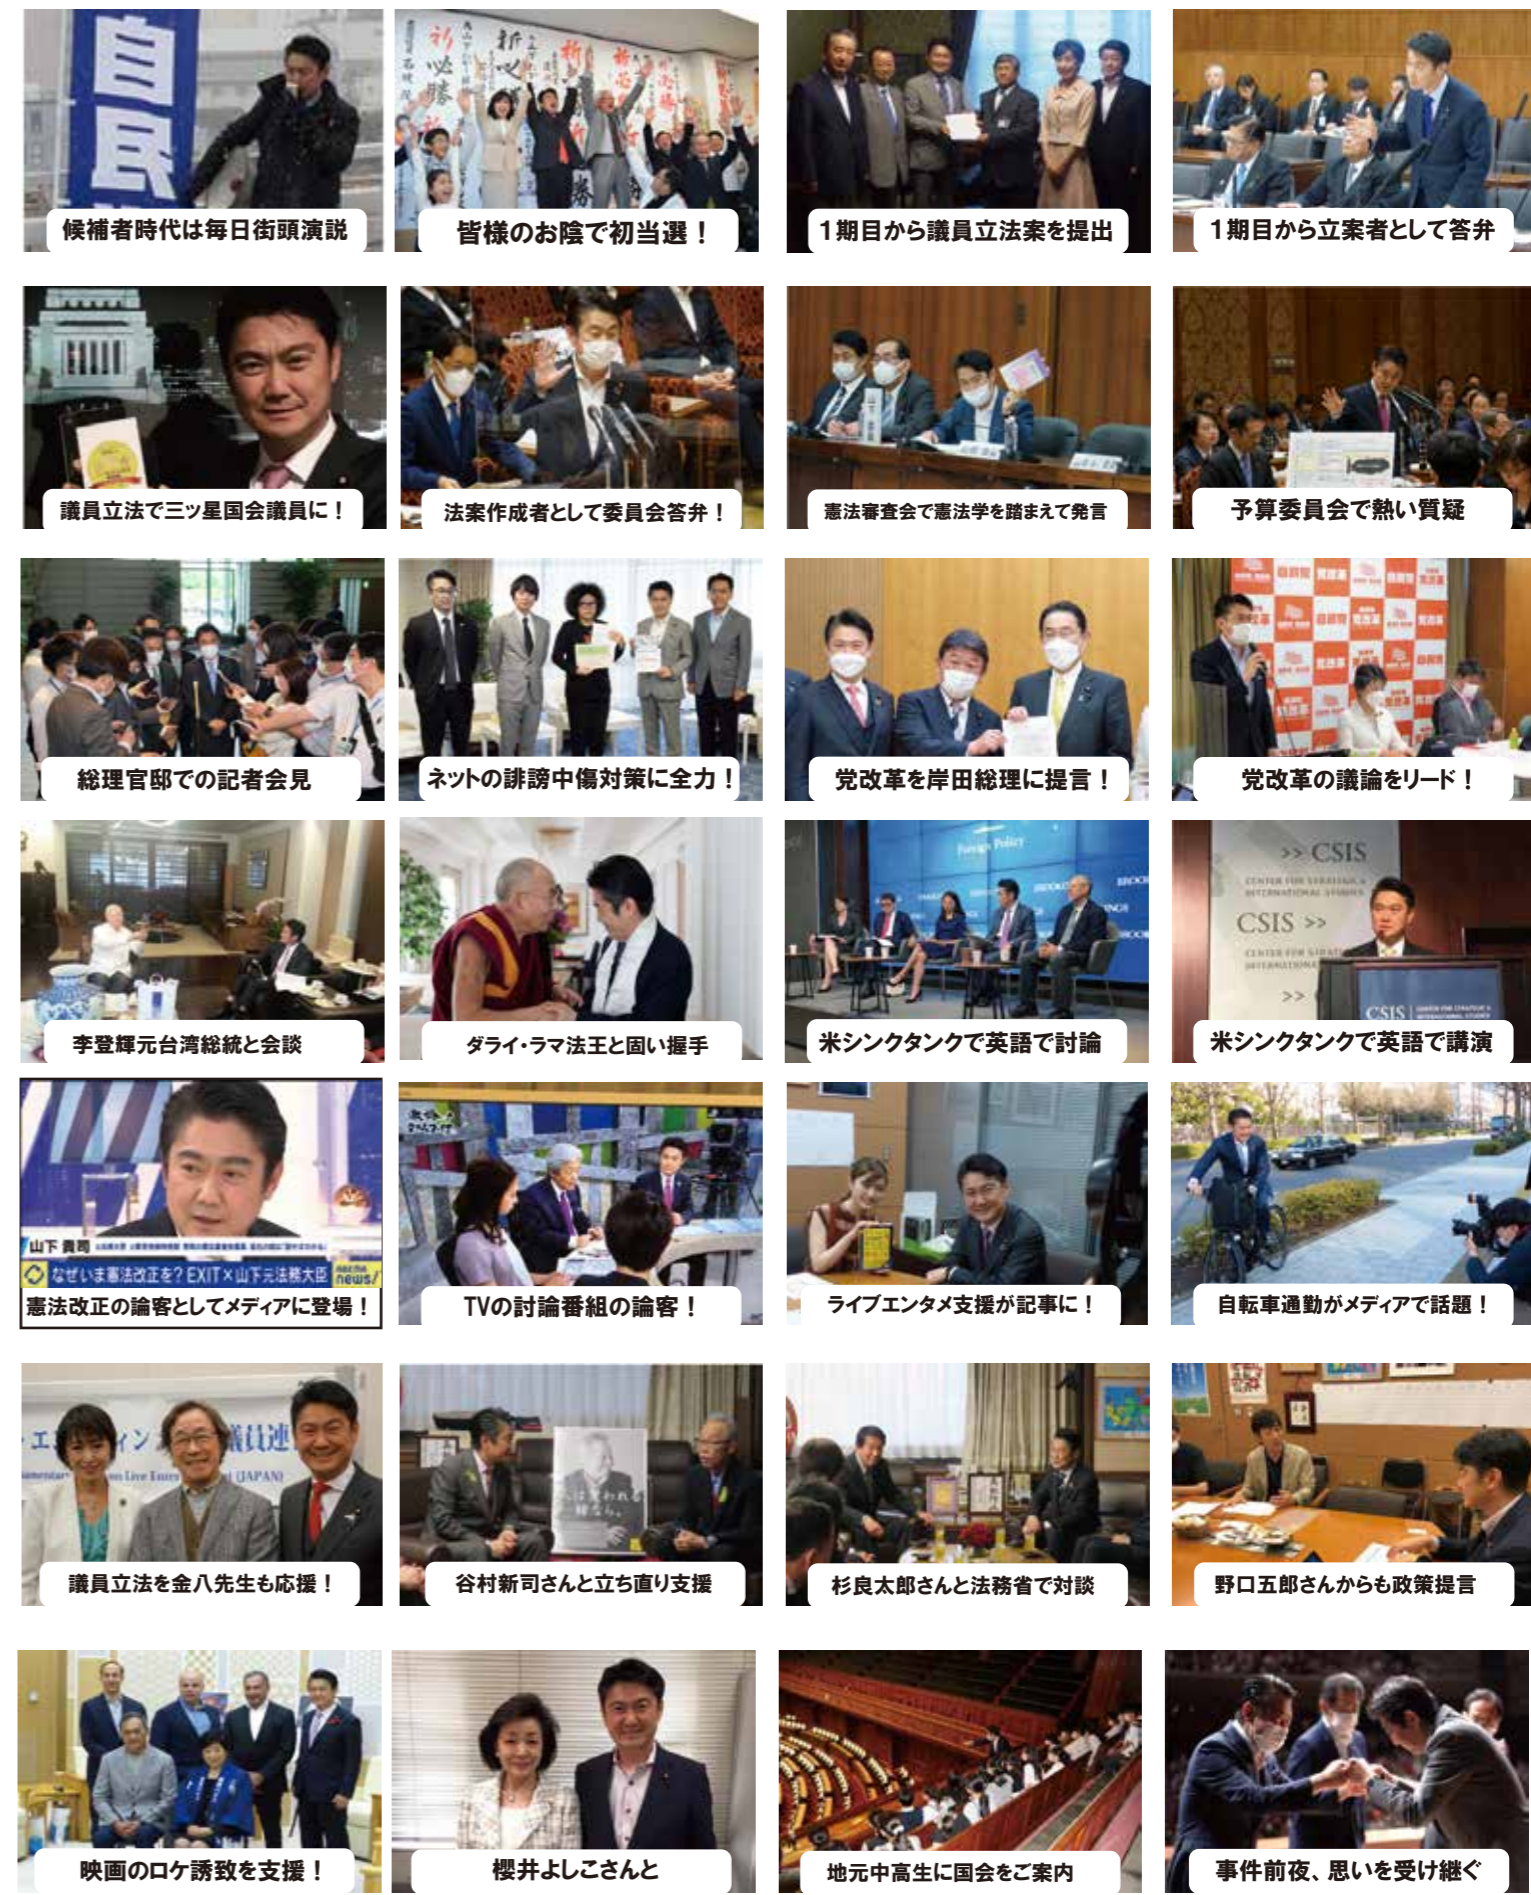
自民

候補者時代は毎日街頭演説

皆様のお陰で初当選！

1期目から議員立法案を提出

1期目から立案者として答弁

議員立法で三ツ星国会議員に！

法案作成者として委員会答弁！

憲法審査会で憲法学を踏まえて発言

予算委員会で熱い質疑

総理官邸での記者会見

ネットの誹謗中傷対策に全力！

党改革を岸田総理に提言！

党改革の議論をリード！

李登輝元台湾総統と会談

ダライ・ラマ法王と固い握手

米シンクタンクで英語で討論

>> CSIS

CSIS >>

CSIS

米シンクタンクで英語で講演

山下 貴司

なぜいま憲法改正を？EXIT×山下元法務大臣

news!

憲法改正の論客としてメディアに登場！

TVの討論番組の論客！

ライブエンタメ支援が記事に！

自転車通勤がメディアで話題！

議員連

JAPAN

議員立法を金八先生も応援！

谷村新司さんと立ち直り支援

杉良太郎さんと法務省で対談

野口五郎さんからも政策提言

映画のロケ誘致を支援！

櫻井よしこさんと

地元中高生に国会をご案内

事件前夜、思いを受け継ぐ